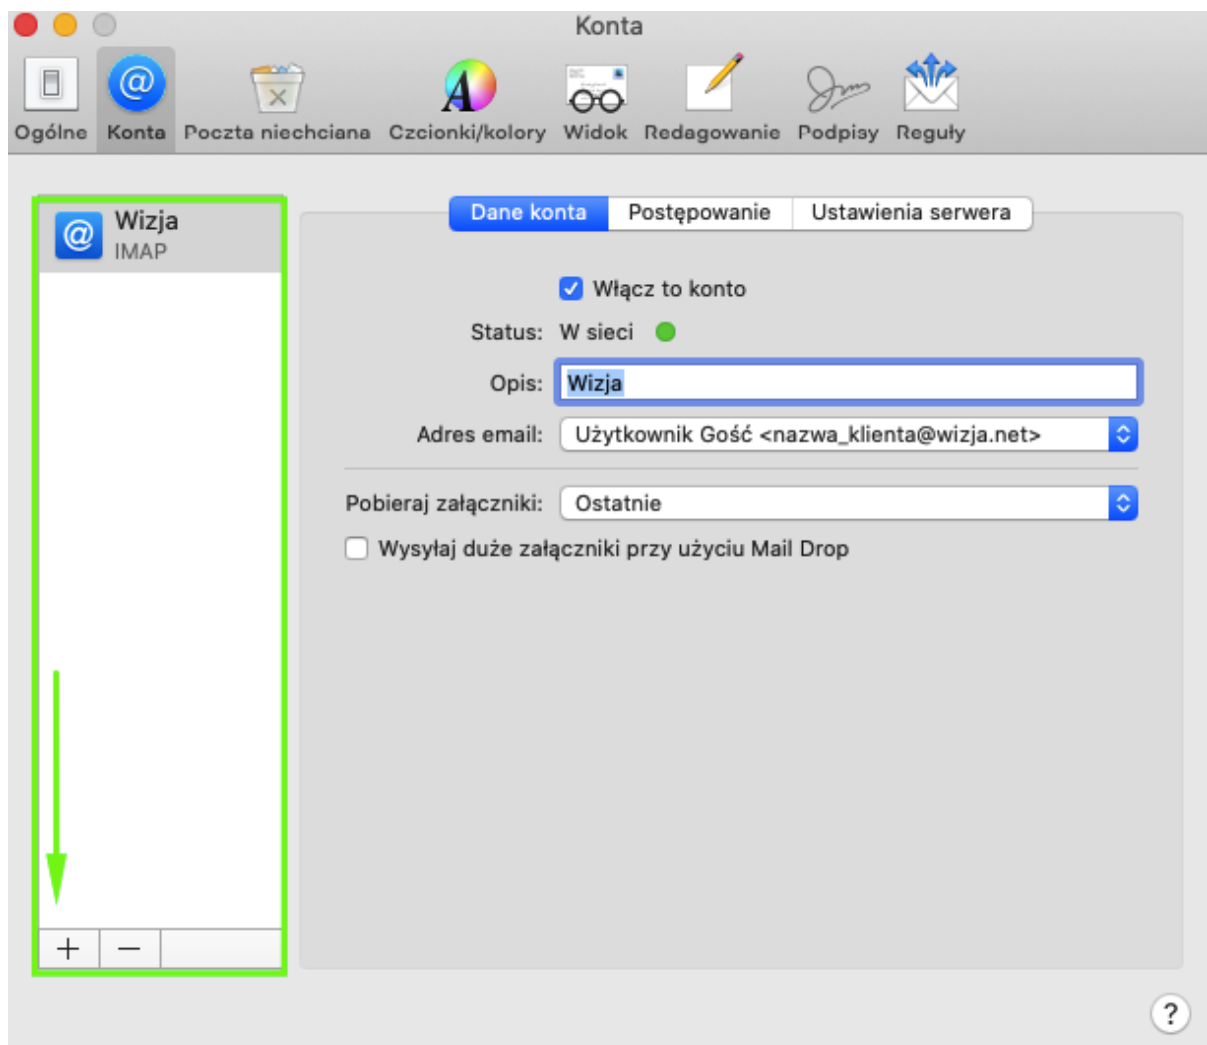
Konta

Ogólne Konta Poczta niechciana Czcionki/kolory Widok Redagowanie Podpisy Reguły

Wizja
IMAP

Dane konta Postępowanie Ustawienia serwera

Włącz to konto

Status: W sieci

Opis: Wizja

Adres email: Użytkownik Gość <nazwa_klienta@wizja.net>

Pobieraj załączniki: Ostatnie

Wysyłaj duże załączniki przy użyciu Mail Drop

+ −

?